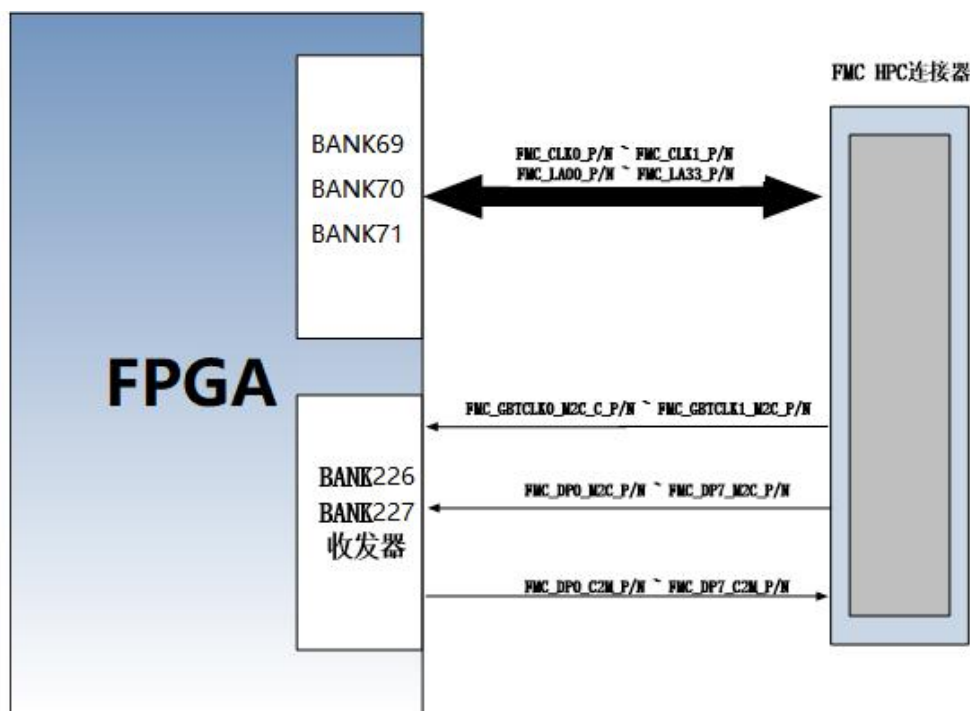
FMC HPC连接器

BANK69
BANK70
BANK71

FMC_CLK0_P/N ~ FMC_CLK1_P/N
FMC_LA00_P/N ~ FMC_LA33_P/N

FPGA

FMC_GBTCLK0_M2C_C_P/N ~ FMC_GBTCLK1_M2C_P/N

BANK226
BANK227
收发器

FMC_DP0_M2C_P/N ~ FMC_DP7_M2C_P/N

FMC_DP0_C2M_P/N ~ FMC_DP7_C2M_P/N